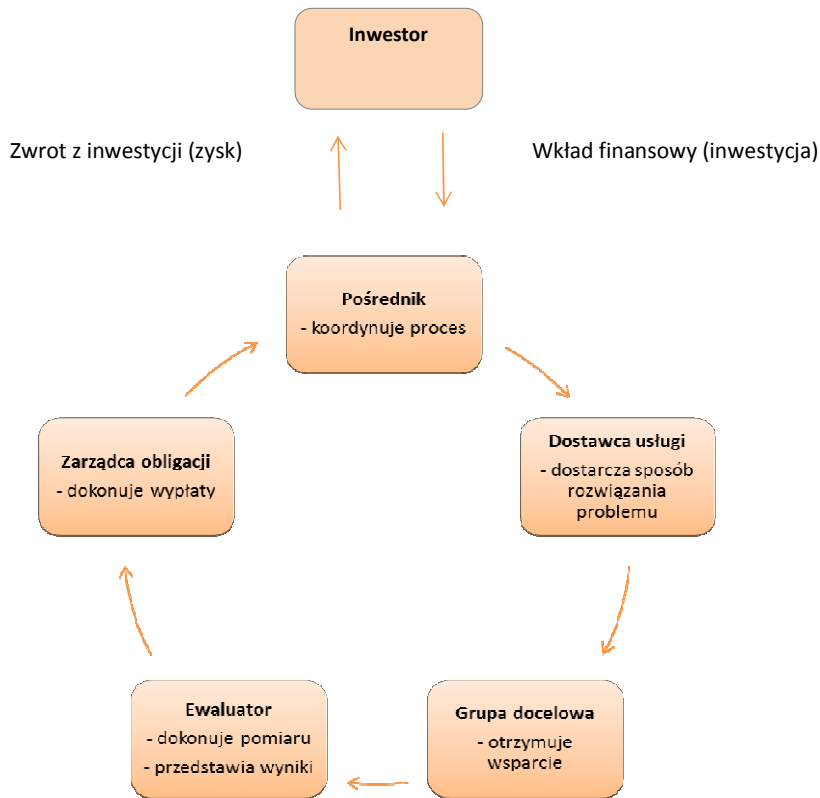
Inwestor

Zwrot z inwestycji (zysk)

Wkład finansowy (inwestycja)

Pośrednik
- koordynuje proces

Dostawca usługi
- dostarcza sposób rozwiązania problemu

Grupa docelowa
- otrzymuje wsparcie

Ewaluator
- dokonuje pomiaru
- przedstawia wyniki

Zarządca obligacji
- dokonuje wypłaty